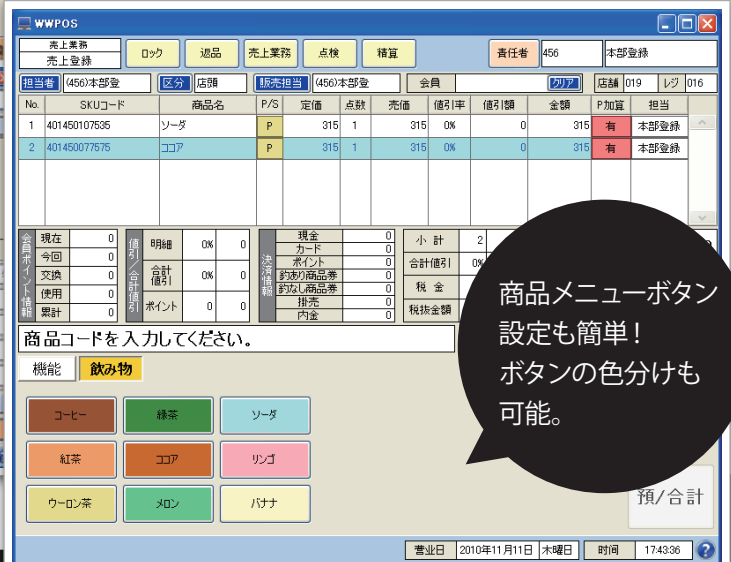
WWPOS

売上業務
売上登録

ロック　返品　売上業務　点検　精算

責任者　456　本部登録

担当者　(456)本部登　区分　店頭　販売担当　(456)本部登　会員　クリア　店舗　019　レジ　016

| No. | SKUコード | 商品名 | P/S | 定価 | 点数 | 売価 | 値引率 | 値引額 | 金額 | P加算 | 担当 |
|---|---|---|---|---|---|---|---|---|---|---|---|
| 1 | 401450107535 | ソーダ | P | 315 | 1 | 315 | 0% | 0 | 315 | 有 | 本部登録 |
| 2 | 401450077575 | ココア | P | 315 | 1 | 315 | 0% | 0 | 315 | 有 | 本部登録 |

会員ポイント情報
| 現在 | 0 |
|---|---|
| 今回 | 0 |
| 交換 | 0 |
| 使用 | 0 |
| 累計 | 0 |

値引／合計値引
| 明細 | 0% | 0 |
|---|---|---|
| 合計値引 | 0% | 0 |
| ポイント | 0 | 0 |

決済情報
| 現金 | 0 |
|---|---|
| カード | 0 |
| ポイント | 0 |
| 釣あり商品券 | 0 |
| 釣なし商品券 | 0 |
| 掛売 | 0 |
| 内金 | 0 |

小計　2
合計値引　0%
税金
税抜金額

商品コードを入力してください。

機能　飲み物

コーヒー　緑茶　ソーダ
紅茶　ココア　リンゴ
ウーロン茶　メロン　バナナ

商品メニューボタン設定も簡単！ボタンの色分けも可能。

預／合計

営業日　2010年11月11日　木曜日　時間　17:43:36